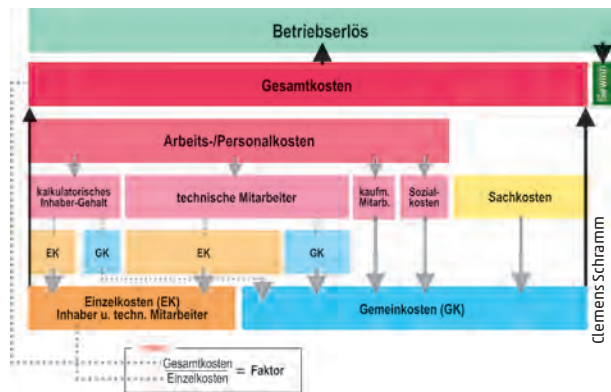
Betriebserlös

Gesamtkosten

Gewinn

Arbeits-/Personalkosten

kalkulatorisches Inhaber-Gehalt

technische Mitarbeiter

kaufm. Mitarb.

Sozial-kosten

Sachkosten

EK

GK

EK

GK

Einzelkosten (EK) Inhaber u. techn. Mitarbeiter

Gemeinkosten (GK)

$\frac{\text{Gesamtkosten}}{\text{Einzelkosten}}$ = Faktor

Clemens Schramm